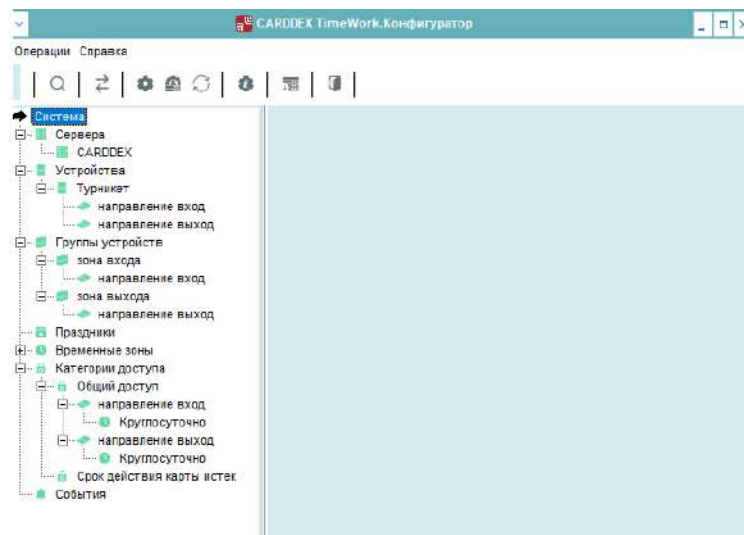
CARDDEX TimeWork.Конфигуратор

Операции Справка

Система
Сервера
CARDDEX
Устройства
Турникет
направление вход
направление выход
Группы устройств
зона входа
направление вход
зона выхода
направление выход
Праздники
Временные зоны
Категории доступа
Общий доступ
направление вход
Круглосуточно
направление выход
Круглосуточно
Срок действия карты истек
События